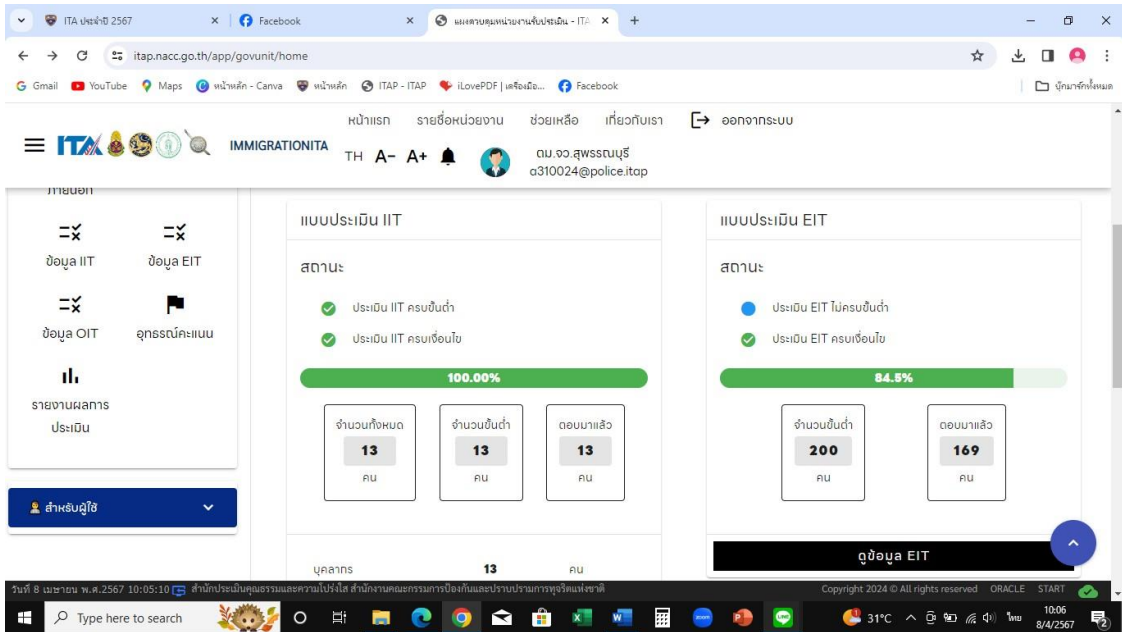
ITA ประจำปี 2567 | Facebook | แผงควบคุมหน่วยงานรับประเมิน - ITA

itap.nacc.go.th/app/govunit/home

Gmail YouTube Maps หน้าหลัก - Canva หน้าหลัก ITAP - ITAP iLovePDF | เครื่องมือ... Facebook บุ๊กมาร์กทั้งหมด

หน้าแรก รายชื่อหน่วยงาน ช่วยเหลือ เกี่ยวกับเรา ออกจากระบบ

IMMIGRATIONITA TH A- A+ ตม.จว.สุพรรณบุรี a310024@police.itap

ภายนอก

ข้อมูล IIT ข้อมูล EIT

ข้อมูล OIT อุทธรณ์คะแนน

รายงานผลการประเมิน

สำหรับผู้ใช้

แบบประเมิน IIT

สถานะ

ประเมิน IIT ครบขั้นต่ำ

ประเมิน IIT ครบเงื่อนไข

100.00%

| จำนวนทั้งหมด | จำนวนขั้นต่ำ | ตอบมาแล้ว |
|---|---|---|
| 13 | 13 | 13 |
| คน | คน | คน |

บุคลากร 13 คน

แบบประเมิน EIT

สถานะ

ประเมิน EIT ไม่ครบขั้นต่ำ

ประเมิน EIT ครบเงื่อนไข

84.5%

| จำนวนขั้นต่ำ | ตอบมาแล้ว |
|---|---|
| 200 | 169 |
| คน | คน |

ดูข้อมูล EIT

วันที่ 8 เมษายน พ.ศ.2567 10:05:10 สำนักประเมินคุณธรรมและความโปร่งใส สำนักงานคณะกรรมการป้องกันและปราบปรามการทุจริตแห่งชาติ

Copyright 2024 © All rights reserved ORACLE START

Type here to search

31°C ไทย 10:06 8/4/2567